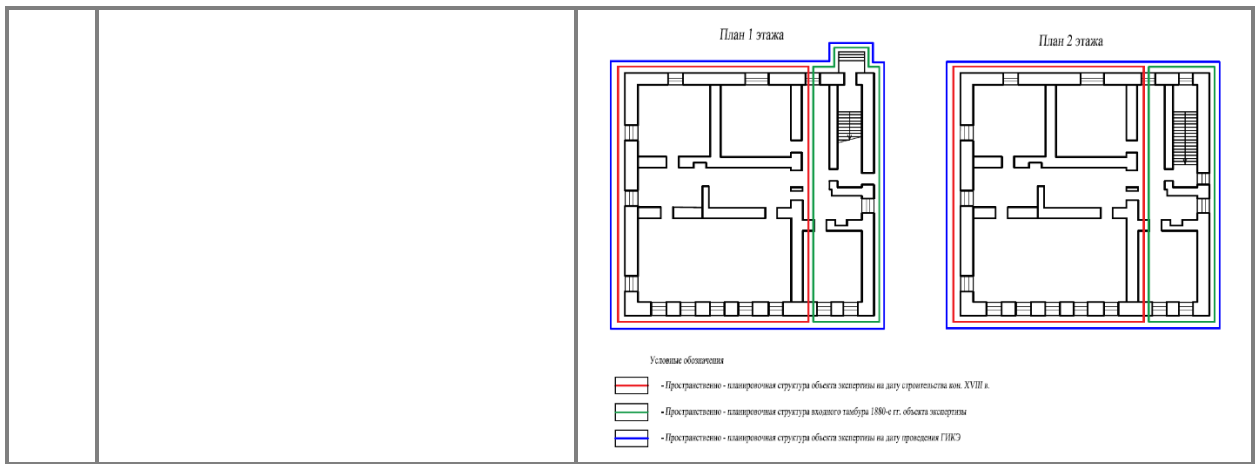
План 1 этажа

План 2 этажа

Условные обозначения

- Пространственно - планировочная структура объекта экспертизы на дату строительства кон. XVIII в.

- Пространственно - планировочная структура входного тамбура 1880-е гг. объекта экспертизы

- Пространственно - планировочная структура объекта экспертизы на дату проведения ГИКЭ